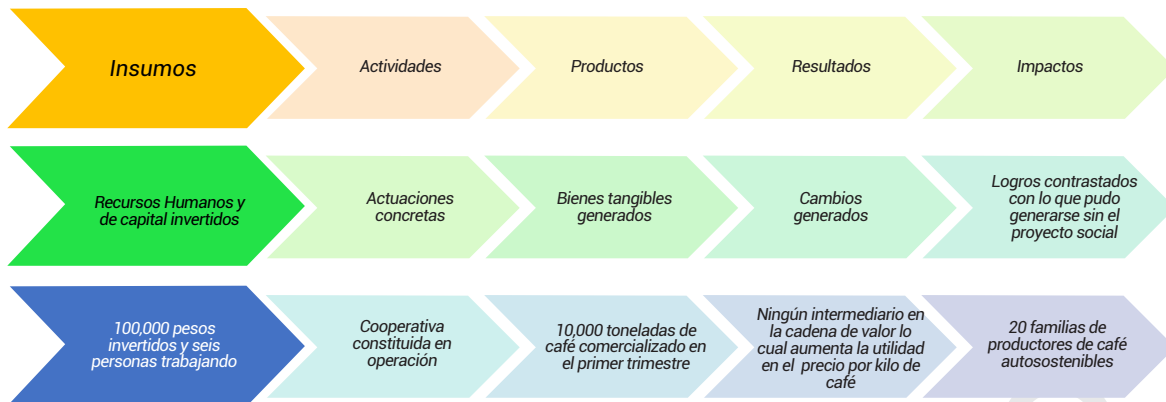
Insumos

Actividades

Productos

Resultados

Impactos

Recursos Humanos y de capital invertidos

Actuaciones concretas

Bienes tangibles generados

Cambios generados

Logros contrastados con lo que pudo generarse sin el proyecto social

100,000 pesos invertidos y seis personas trabajando

Cooperativa constituida en operación

10,000 toneladas de café comercializado en el primer trimestre

Ningún intermediario en la cadena de valor lo cual aumenta la utilidad en el precio por kilo de café

20 familias de productores de café autosostenibles